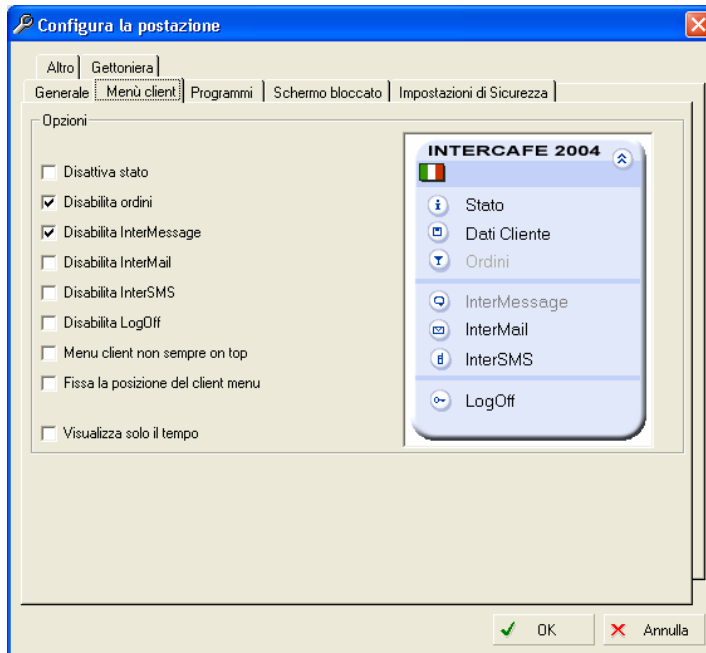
Configura la postazione

Altro | Gettoniera
Generale | Menù client | Programmi | Schermo bloccato | Impostazioni di Sicurezza

Opzioni

Disattiva stato
Disabilita ordini
Disabilita InterMessage
Disabilita InterMail
Disabilita InterSMS
Disabilita LogOff
Menu client non sempre on top
Fissa la posizione del client menu

Visualizza solo il tempo

INTERCAFE 2004
Stato
Dati Cliente
Ordini
InterMessage
InterMail
InterSMS
LogOff

OK
Annulla